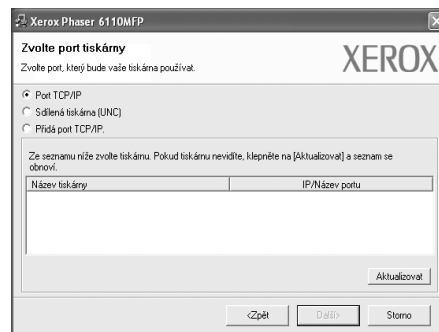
Xerox Phaser 6110MFP

Zvolte port tiskárny

Zvolte port, který bude vaše tiskárna používat.

XEROX

Port TCP/IP

Sdílená tiskárna (UNC)

Přidá port TCP/IP.

Ze seznamu níže zvolte tiskárnu. Pokud tiskárnu nevidíte, klepněte na [Aktualizovat] a seznam se obnoví.

| Název tiskárny | IP/Název portu |
|---|---|

Aktualizovat

<Zpět

Další>

Storno